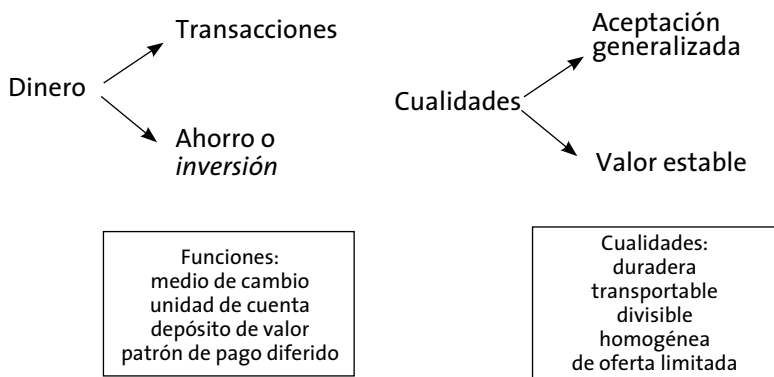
Dinero

Transacciones

Ahorro o *inversión*

Cualidades

Aceptación generalizada

Valor estable

Funciones:
medio de cambio
unidad de cuenta
depósito de valor
patrón de pago diferido

Cualidades:
duradera
transportable
divisible
homogénea
de oferta limitada